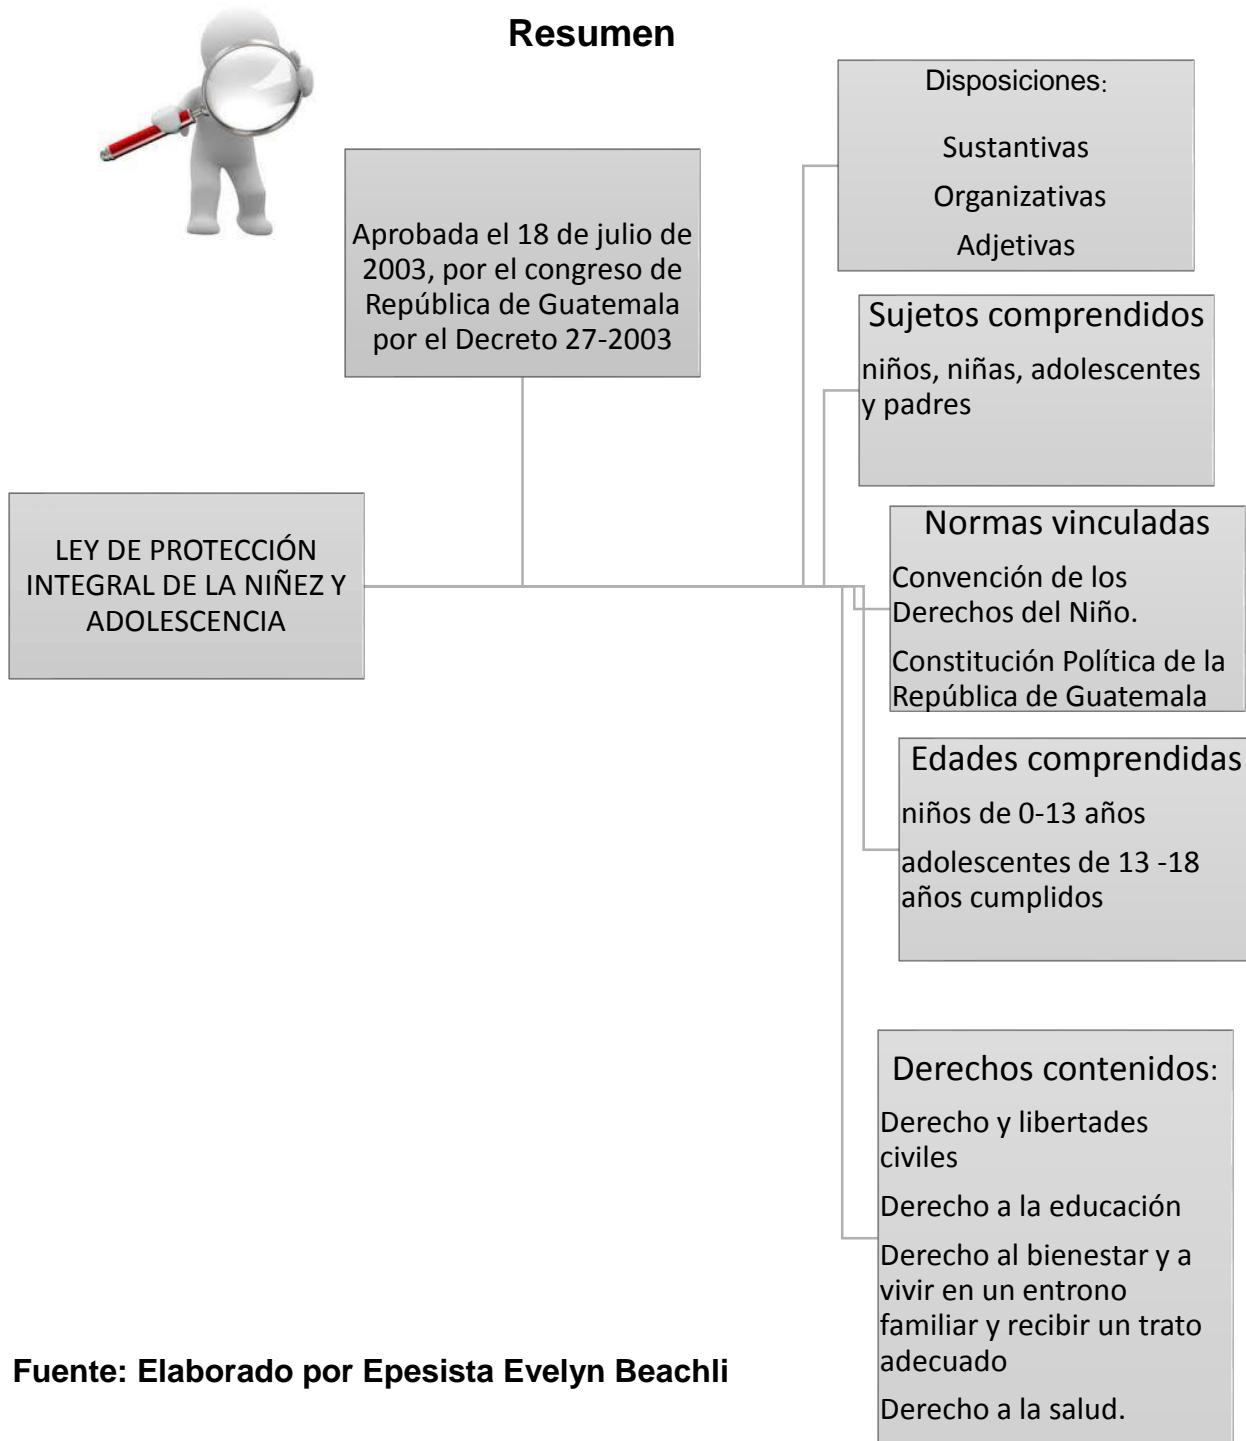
Resumen

Aprobada el 18 de julio de 2003, por el congreso de República de Guatemala por el Decreto 27-2003

LEY DE PROTECCIÓN INTEGRAL DE LA NIÑEZ Y ADOLESCENCIA

Disposiciones:

Sustantivas

Organizativas

Adjetivas

Sujetos comprendidos

niños, niñas, adolescentes y padres

Normas vinculadas

Convención de los Derechos del Niño.

Constitución Política de la República de Guatemala

Edades comprendidas

niños de 0-13 años

adolescentes de 13 -18 años cumplidos

Derechos contenidos:

Derecho y libertades civiles

Derecho a la educación

Derecho al bienestar y a vivir en un entrono familiar y recibir un trato adecuado

Derecho a la salud.

Fuente: Elaborado por Epesista Evelyn Beachli